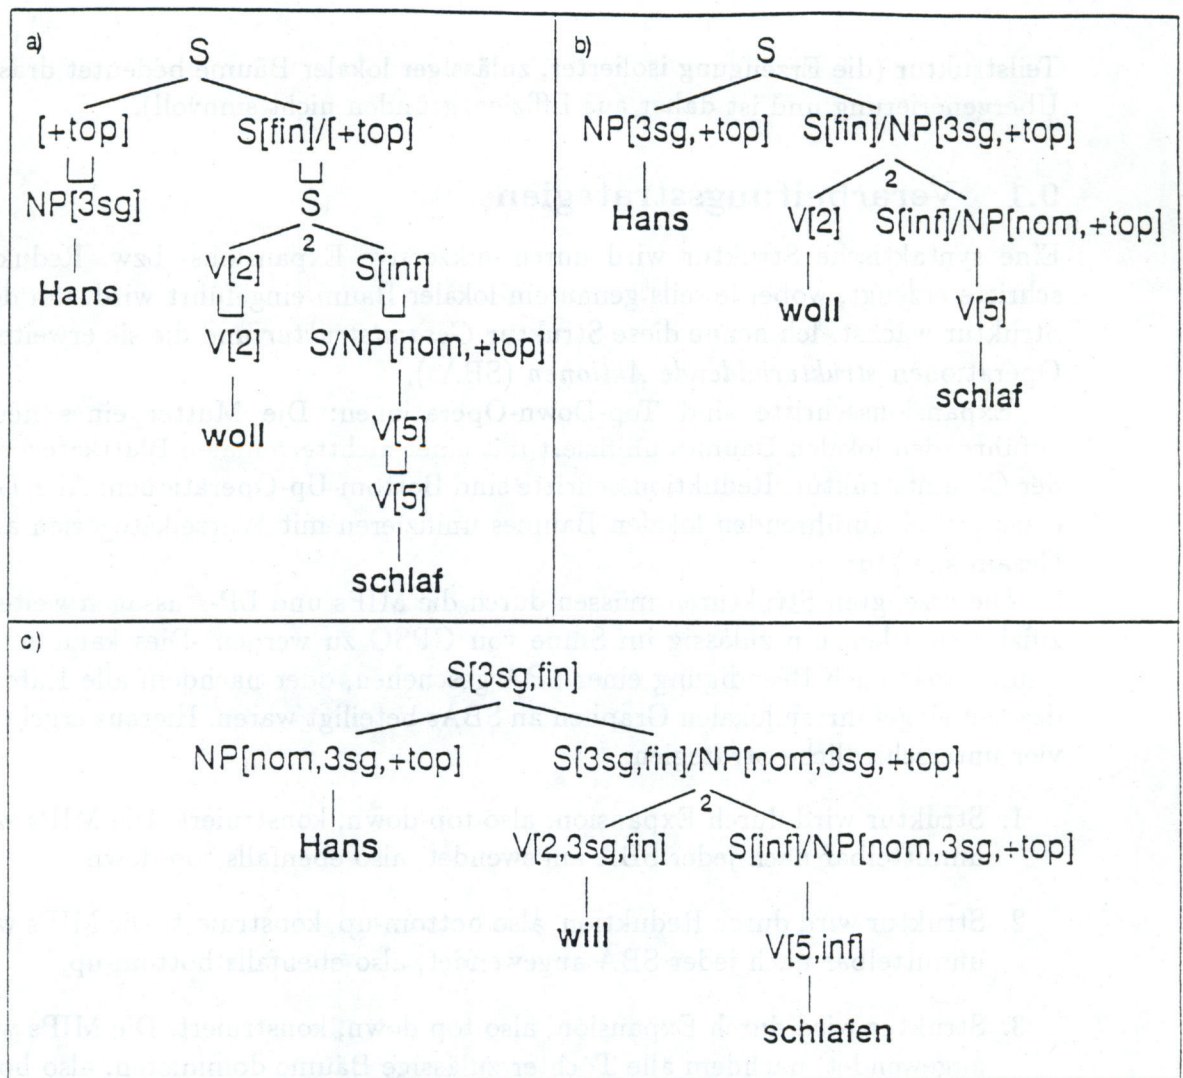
a)

S

[+top]

S[fin]/[+top]

NP[3sg]

S

2

Hans

V[2]

S[inf]

V[2]

S/NP[nom,+top]

woll

V[5]

V[5]

schlaf

b)

S

NP[3sg,+top]

S[fin]/NP[3sg,+top]

2

Hans

V[2]

S[inf]/NP[nom,+top]

woll

V[5]

schlaf

c)

S[3sg,fin]

NP[nom,3sg,+top]

S[3sg,fin]/NP[nom,3sg,+top]

2

Hans

V[2,3sg,fin]

S[inf]/NP[nom,3sg,+top]

will

V[5,inf]

schlafen